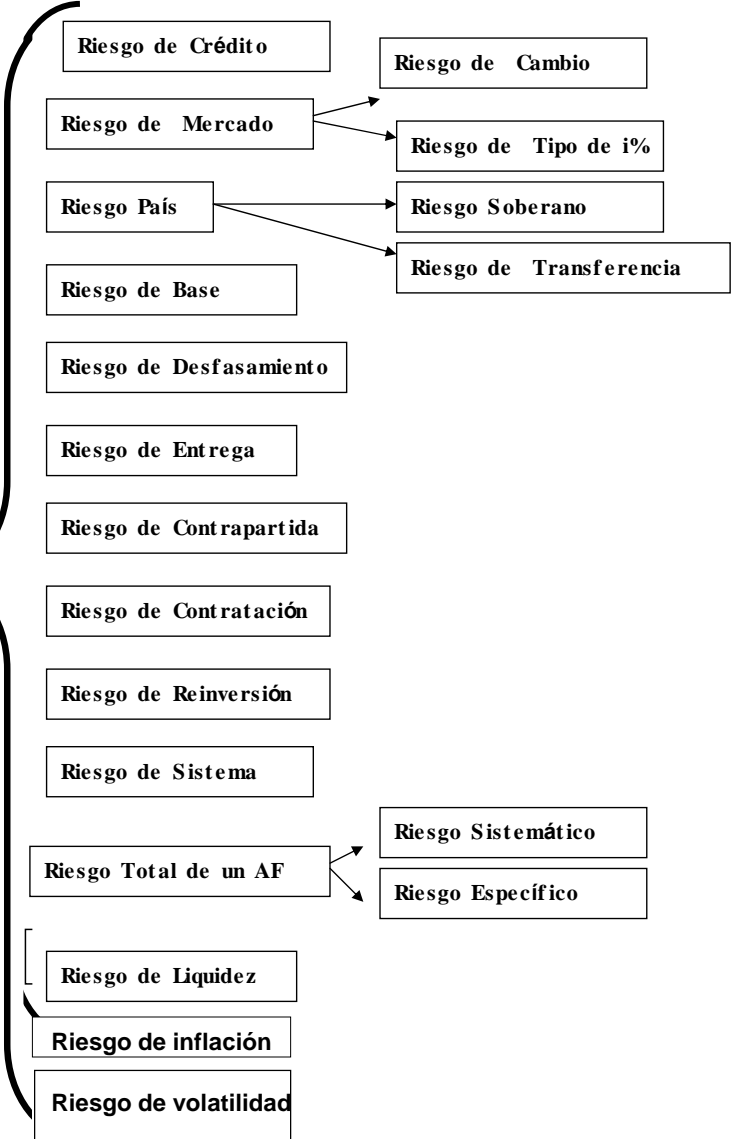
Riesgo de Crédito

Riesgo de Cambio

Riesgo de Mercado

Riesgo de Tipo de i%

Riesgo País

Riesgo Soberano

Riesgo de Transferencia

Riesgo de Base

Riesgo de Desfasamiento

Riesgo de Entrega

Riesgo de Contrapartida

Riesgo de Contratación

Riesgo de Reinversión

Riesgo de Sistema

Riesgo Sistemático

Riesgo Total de un AF

Riesgo Específico

Riesgo de Liquidez

Riesgo de inflación

Riesgo de volatilidad